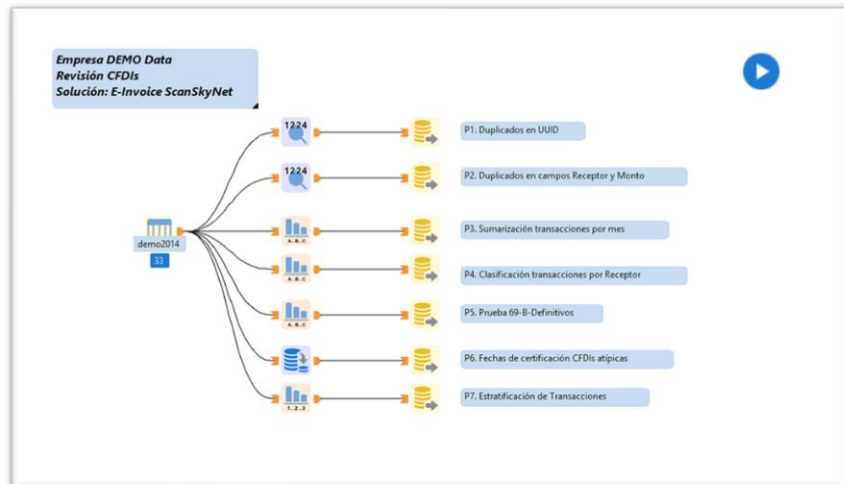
Empresa DEMO Data
Revisión CFDIs
Solución: E-Invoice ScanSkyNet

demo2014
33

1224
1224
A..B..C
A..B..C
A..B..C
1..2..3

P1. Duplicados en UUID
P2. Duplicados en campos Receptor y Monto
P3. Sumarización transacciones por mes
P4. Clasificación transacciones por Receptor
P5. Prueba 69-B-Definitivos
P6. Fechas de certificación CFDIs atípicas
P7. Estratificación de Transacciones